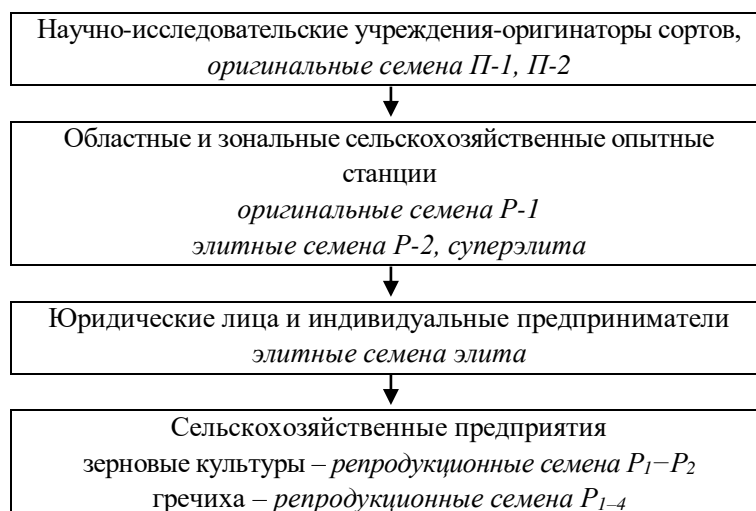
Научно-исследовательские учреждения-оригинаторы сортов, *оригинальные семена П-1, П-2*

Областные и зональные сельскохозяйственные опытные станции
*оригинальные семена Р-1*
*элитные семена Р-2, суперэлита*

Юридические лица и индивидуальные предприниматели
*элитные семена элита*

Сельскохозяйственные предприятия
зерновые культуры – *репродукционные семена* $Р_1–Р_2$
гречиха – *репродукционные семена* $Р_{1–4}$